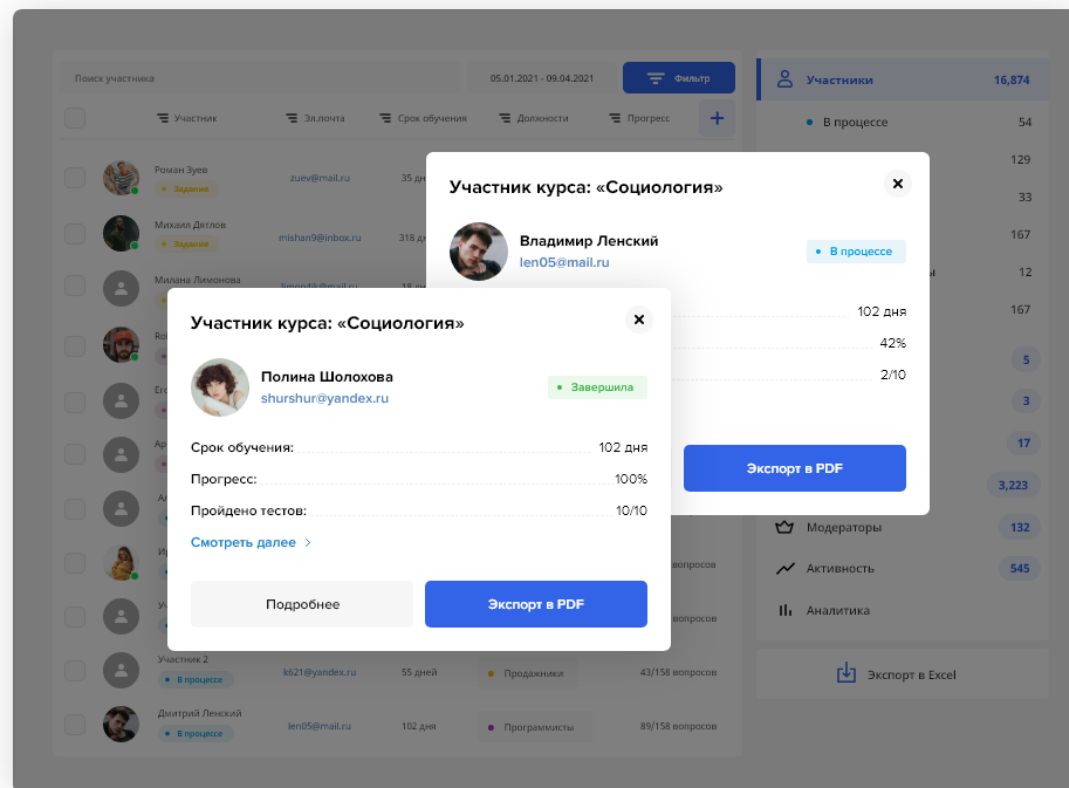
Поиск участника

05.01.2021 - 09.04.2021

Фильтр

Участник

Эл.почта

Срок обучения

Должности

Прогресс

+

Роман Зуев
Задание
zuev@mail.ru
35 дн

Михаил Дятлов
Задание
mishan9@inbox.ru
318 дн

Милана Лимонова

Участник 2
В процессе
k621@yandex.ru
55 дней
Продажники
43/158 вопросов

Дмитрий Ленский
В процессе
len05@mail.ru
102 дня
Программисты
89/158 вопросов

вопросов

вопросов

Участники 16,874

В процессе 54

129

33

167

12

167

5

3

17

3,223

Модераторы 132

Активность 545

Аналитика

Экспорт в Excel

Участник курса: «Социология»

Владимир Ленский
len05@mail.ru

В процессе

102 дня

42%

2/10

Экспорт в PDF

Участник курса: «Социология»

Полина Шолохова
shurshur@yandex.ru

Завершила

Срок обучения: 102 дня

Прогресс: 100%

Пройдено тестов: 10/10

Смотреть далее >

Подробнее

Экспорт в PDF